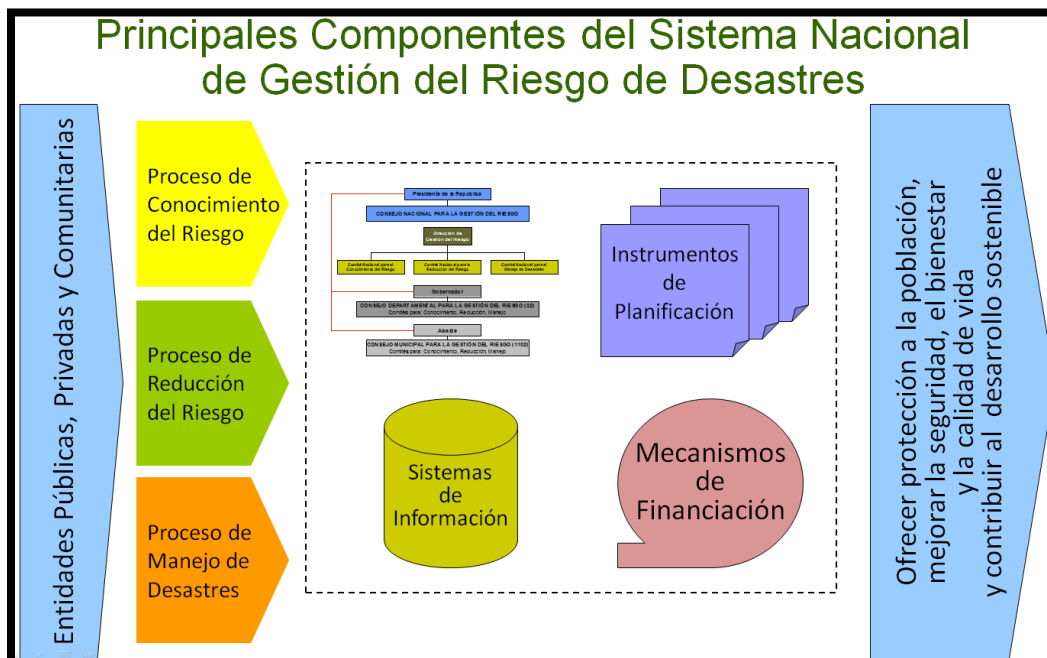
Principales Componentes del Sistema Nacional de Gestión del Riesgo de Desastres

Entidades Públicas, Privadas y Comunitarias

Proceso de Conocimiento del Riesgo

Proceso de Reducción del Riesgo

Proceso de Manejo de Desastres

Presidente de la República

CONSEJO NACIONAL PARA LA GESTIÓN DEL RIESGO

Dirección de Gestión del Riesgo

Comité Nacional para el Conocimiento del Riesgo

Comité Nacional para la Reducción del Riesgo

Comité Nacional para el Manejo de Desastres

Gobernador

CONSEJO DEPARTAMENTAL PARA LA GESTIÓN DEL RIESGO (32)
Comités para: Conocimiento, Reducción, Manejo

Alcalde

CONSEJO MUNICIPAL PARA LA GESTIÓN DEL RIESGO (1102)
Comités para: Conocimiento, Reducción, Manejo

Instrumentos de Planificación

Sistemas de Información

Mecanismos de Financiación

Ofrecer protección a la población, mejorar la seguridad, el bienestar y la calidad de vida y contribuir al desarrollo sostenible